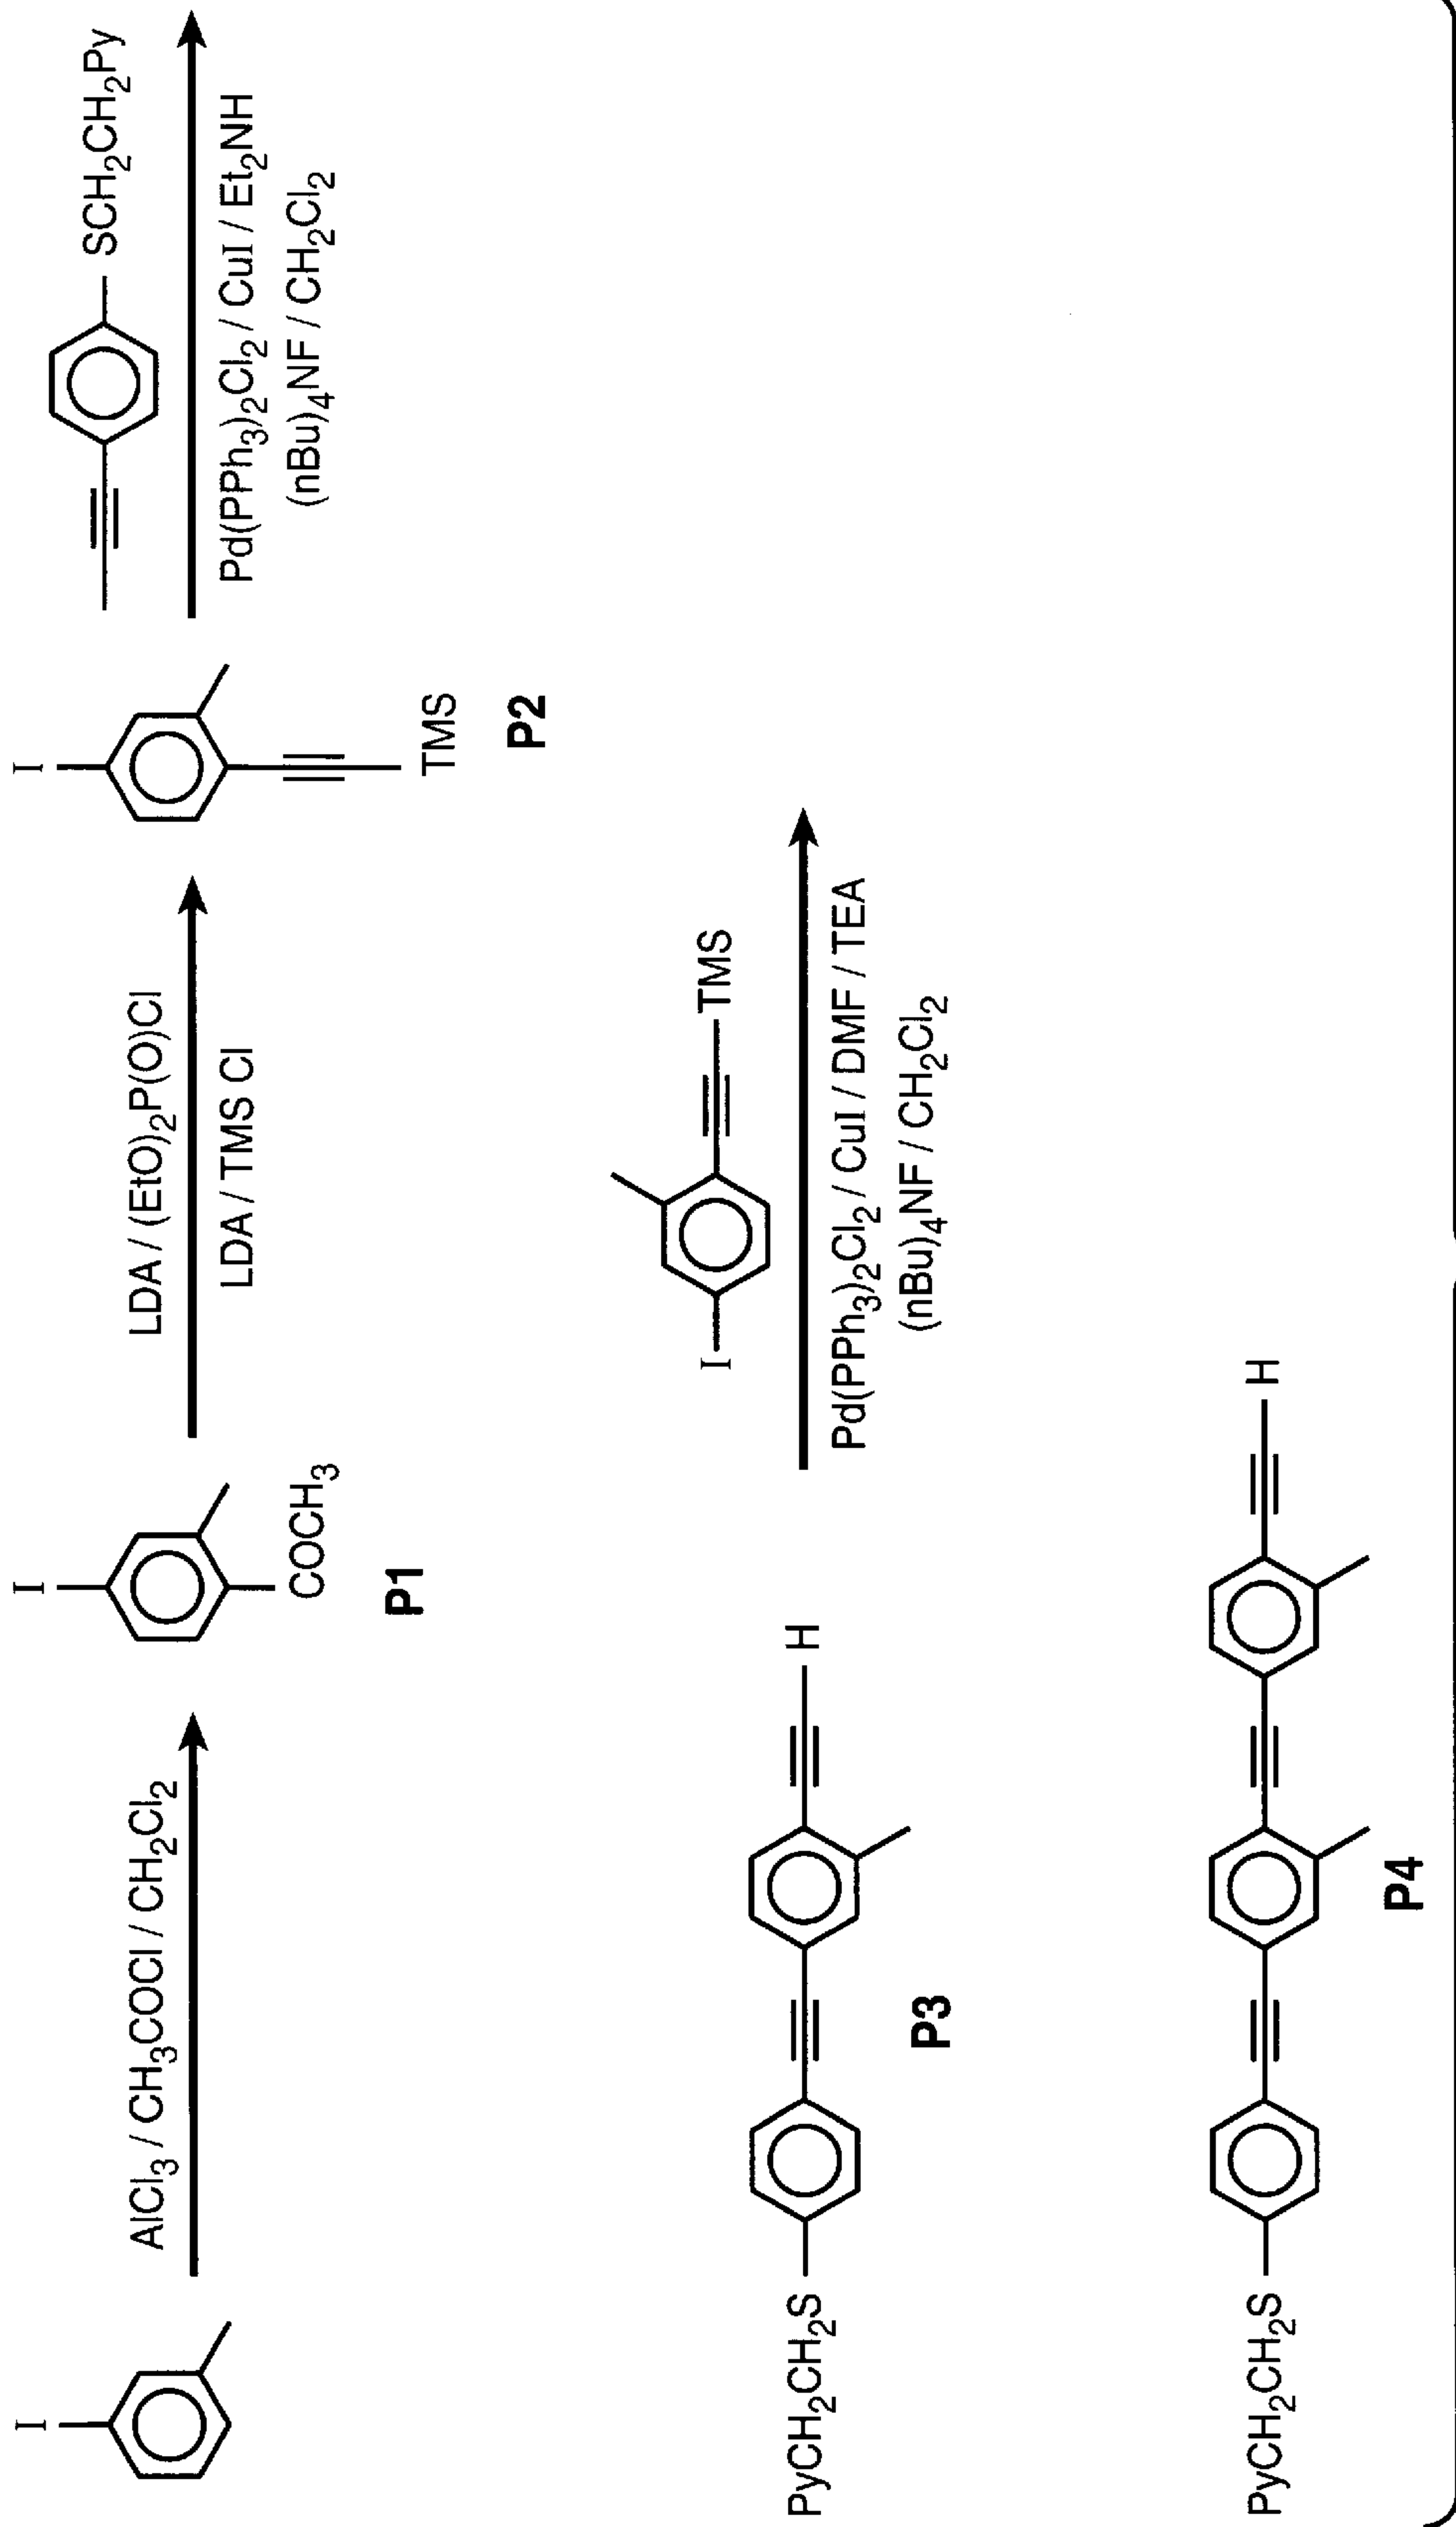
I

$AlCl_3$ / $CH_3COCl$ / $CH_2Cl_2$

I

$COCH_3$

P1

LDA / $(EtO)_2P(O)Cl$

LDA / TMS Cl

I

TMS

P2

$SCH_2CH_2Py$

$Pd(PPh_3)_2Cl_2$ / CuI / $Et_2NH$

$(nBu)_4NF$ / $CH_2Cl_2$

$PyCH_2CH_2S$

H

P3

I

TMS

$Pd(PPh_3)_2Cl_2$ / CuI / DMF / TEA

$(nBu)_4NF$ / $CH_2Cl_2$

$PyCH_2CH_2S$

H

P4